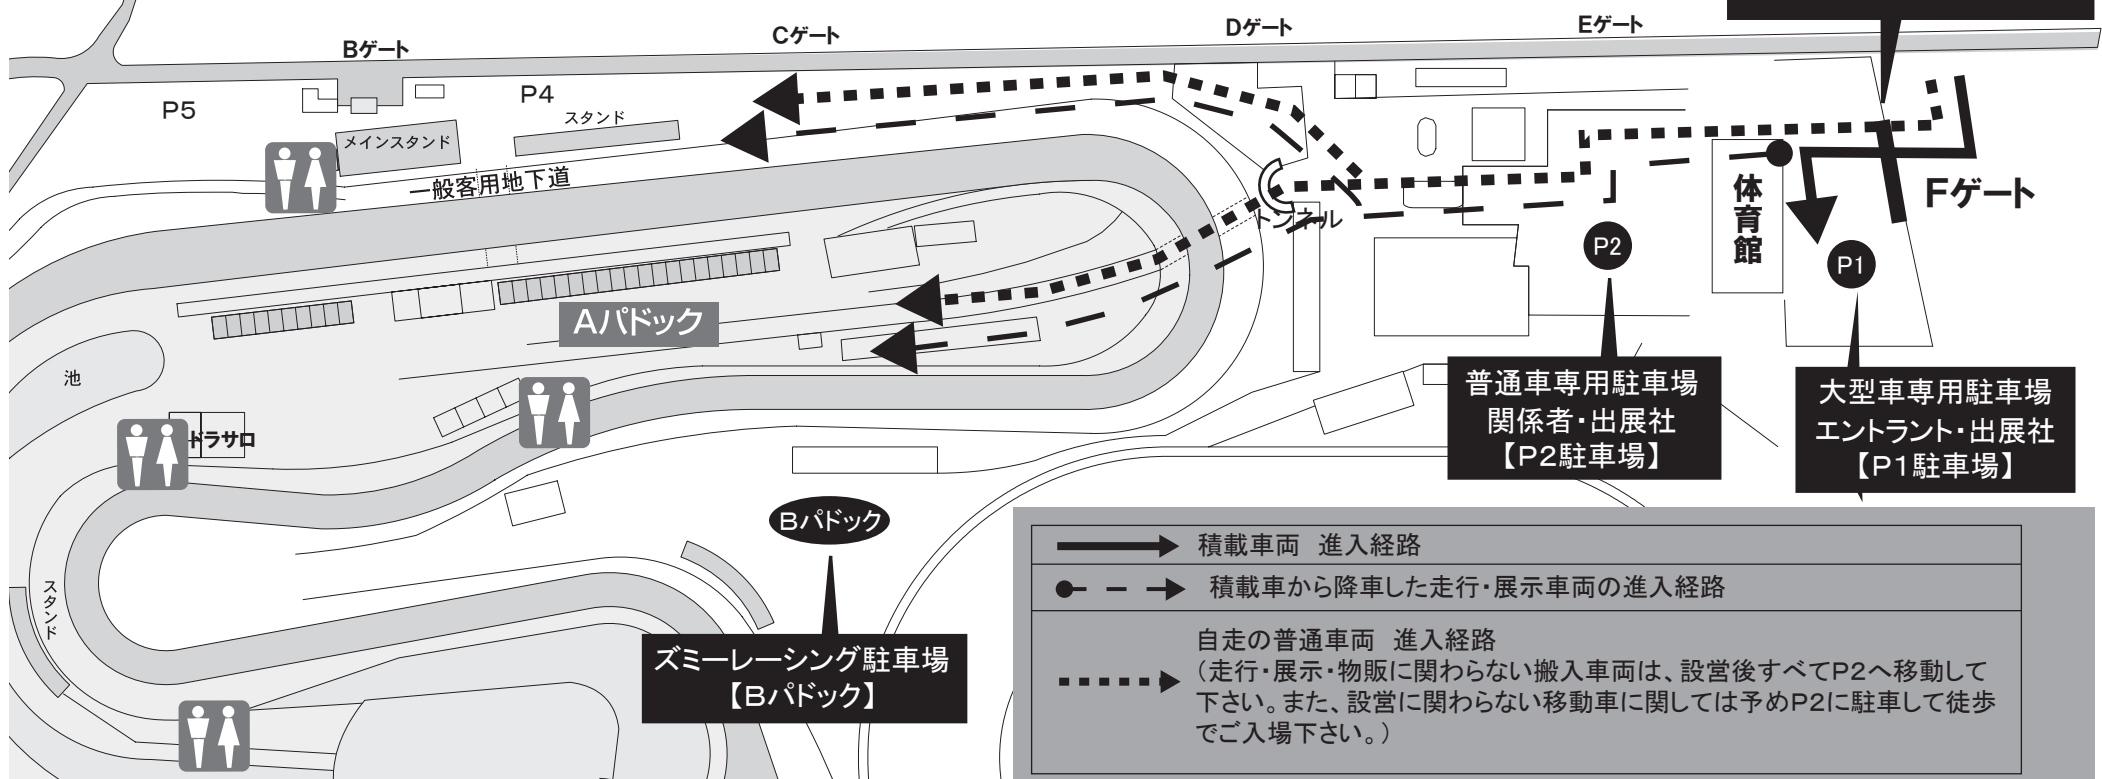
Bゲート
Cゲート
Dゲート
Eゲート

P5
P4
スタンド
メインスタンド
一般客用地下道
トンネル
体育館
Fゲート
P2
P1
Aパドック
池
ドラサロ
Bパドック
スタンド

普通車専用駐車場
関係者・出展社
【P2駐車場】

大型車専用駐車場
エントラント・出展社
【P1駐車場】

ズミーレーシング駐車場
【Bパドック】

| | |
|---|---|
| | 積載車両　進入経路 |
| | 積載車から降車した走行・展示車両の進入経路 |
| | 自走の普通車両　進入経路<br>（走行・展示・物販に関わらない搬入車両は、設営後すべてP2へ移動して下さい。また、設営に関わらない移動車に関しては予めP2に駐車して徒歩でご入場下さい。） |